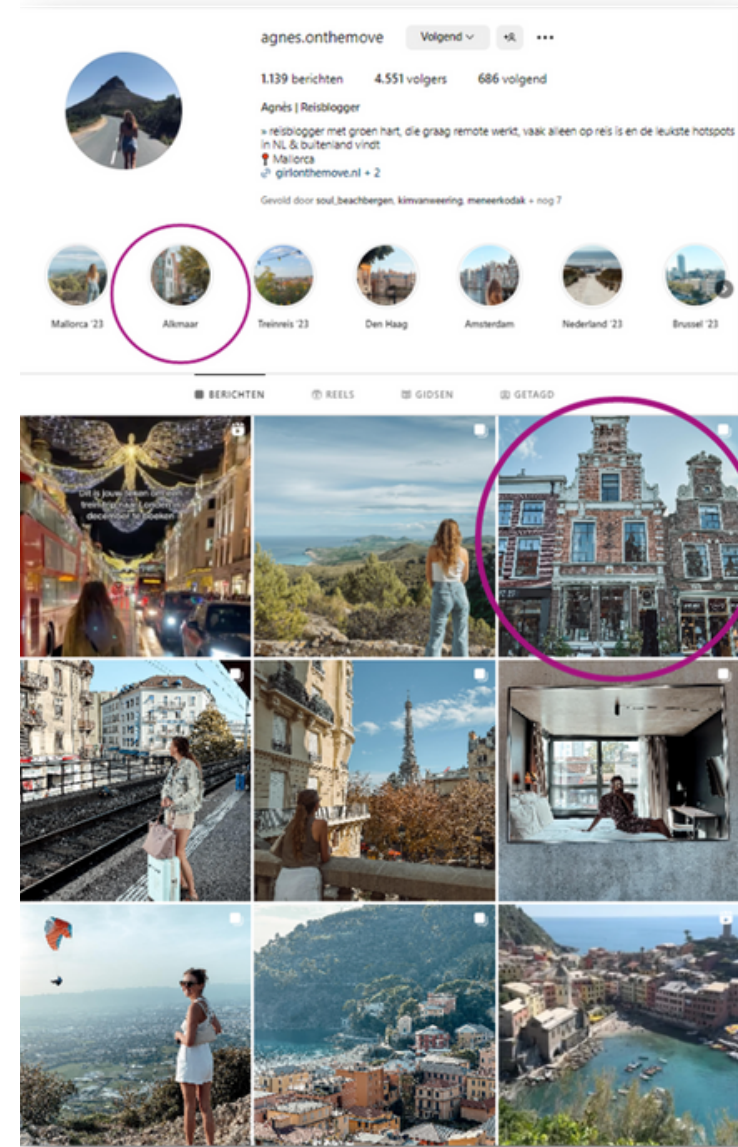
agnes.onthemove Volgend ∨ +R ...

1.139 berichten 4.551 volgers 686 volgend

Agnès | Reisblogger

» reisblogger met groen hart, die graag remote werkt, vaak alleen op reis is en de leukste hotspots in NL & buitenland vindt
📍 Mallorca
🔗 girlonthemove.nl + 2

Gevold door soul_beachbergen, kimvanweering, meneerkodak + nog 7

Mallorca '23 Alkmaar Treinreis '23 Den Haag Amsterdam Nederland '23 Brussel '23

BERICHTEN REELS GIDSEN GETAGD

Dit is jouw teken om een trein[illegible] onder december te boeken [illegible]